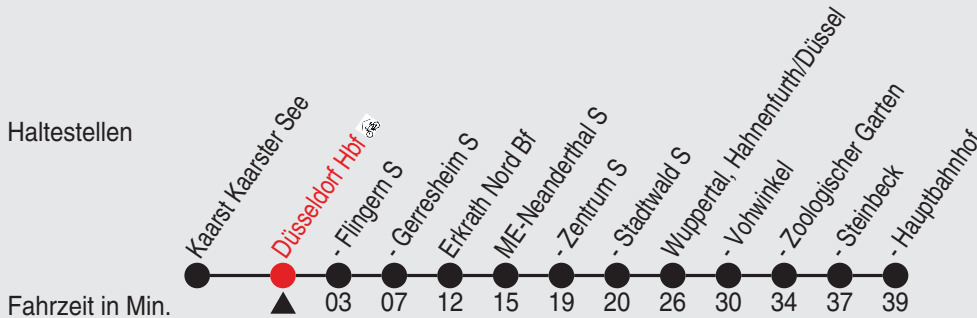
Haltestellen

Kaarst Kaarster See

Düsseldorf Hbf

- Flingern S

- Gerresheim S

Erkrath Nord Bf

ME-Neanderthal S

- Zentrum S

- Stadtwald S

Wuppertal, Hahnenfurth/Düssel

- Vohwinkel

- Zoologischer Garten

- Steinbeck

- Hauptbahnhof

Fahrzeit in Min.

03 07 12 15 19 20 26 30 34 37 39